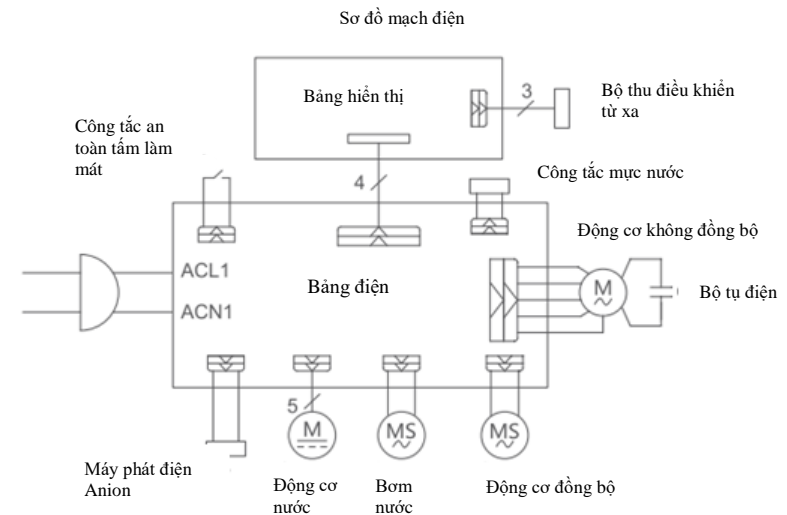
Sơ đồ mạch điện

Bảng hiển thị

3

Bộ thu điều khiển từ xa

Công tắc an toàn tấm làm mát

4

Công tắc mực nước

Động cơ không đồng bộ

ACL1

ACN1

Bảng điện

M

Bộ tụ điện

5

M

MS

MS

Máy phát điện Anion

Động cơ nước

Bơm nước

Động cơ đồng bộ